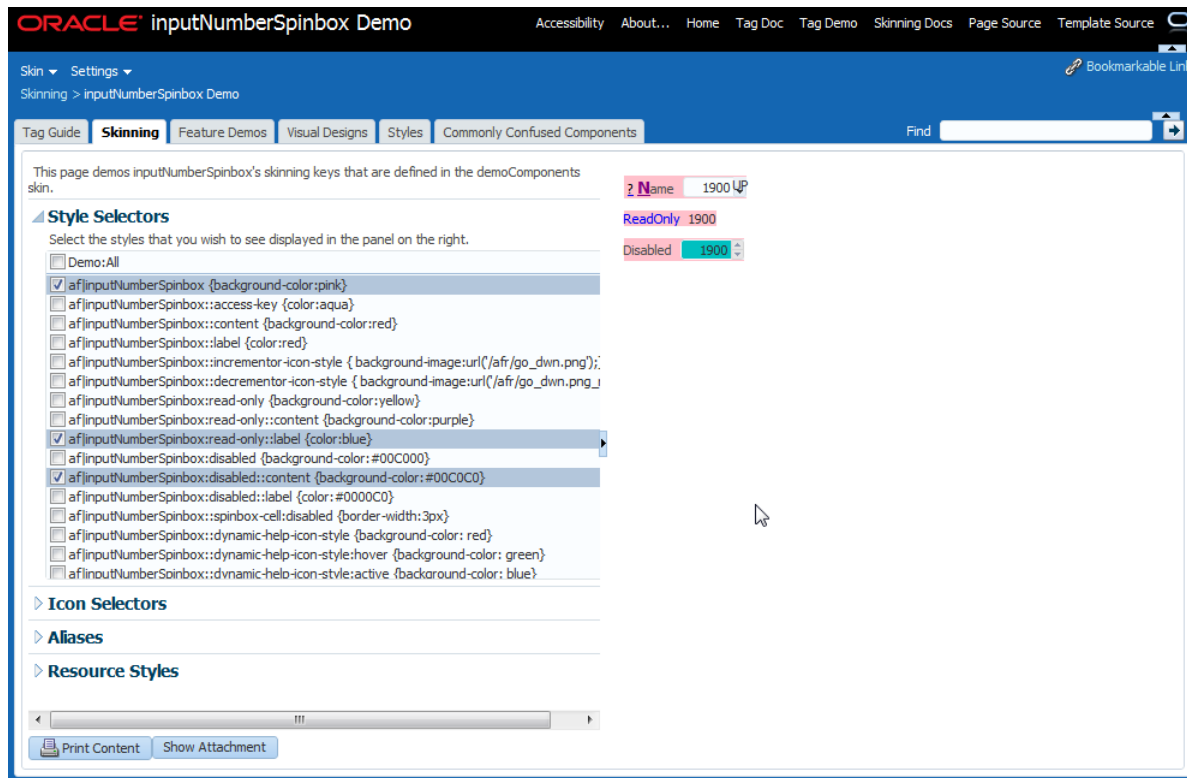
ORACLE inputNumberSpinbox Demo

Accessibility About... Home Tag Doc Tag Demo Skinning Docs Page Source Template Source

Skin Settings

Bookmarkable Link

Skinning > inputNumberSpinbox Demo

Tag Guide Skinning Feature Demos Visual Designs Styles Commonly Confused Components

Find

This page demos inputNumberSpinbox's skinning keys that are defined in the demoComponents skin.

Style Selectors

Select the styles that you wish to see displayed in the panel on the right.

Demo:All

af|inputNumberSpinbox {background-color:pink}
af|inputNumberSpinbox::access-key {color:aqua}
af|inputNumberSpinbox::content {background-color:red}
af|inputNumberSpinbox::label {color:red}
af|inputNumberSpinbox::incrementor-icon-style { background-image:url('/afr/go_dwn.png');
af|inputNumberSpinbox::decrementor-icon-style { background-image:url('/afr/go_dwn.png_
af|inputNumberSpinbox:read-only {background-color:yellow}
af|inputNumberSpinbox:read-only::content {background-color:purple}
af|inputNumberSpinbox:read-only::label {color:blue}
af|inputNumberSpinbox:disabled {background-color:#00C000}
af|inputNumberSpinbox:disabled::content {background-color:#00C0C0}
af|inputNumberSpinbox:disabled::label {color:#0000C0}
af|inputNumberSpinbox::spinbox-cell:disabled {border-width:3px}
af|inputNumberSpinbox::dynamic-help-icon-style {background-color: red}
af|inputNumberSpinbox::dynamic-help-icon-style:hover {background-color: green}
af|inputNumberSpinbox::dynamic-help-icon-style:active {background-color: blue}

Icon Selectors

Aliases

Resource Styles

Print Content Show Attachment

? Name 1900 UP

ReadOnly 1900

Disabled 1900